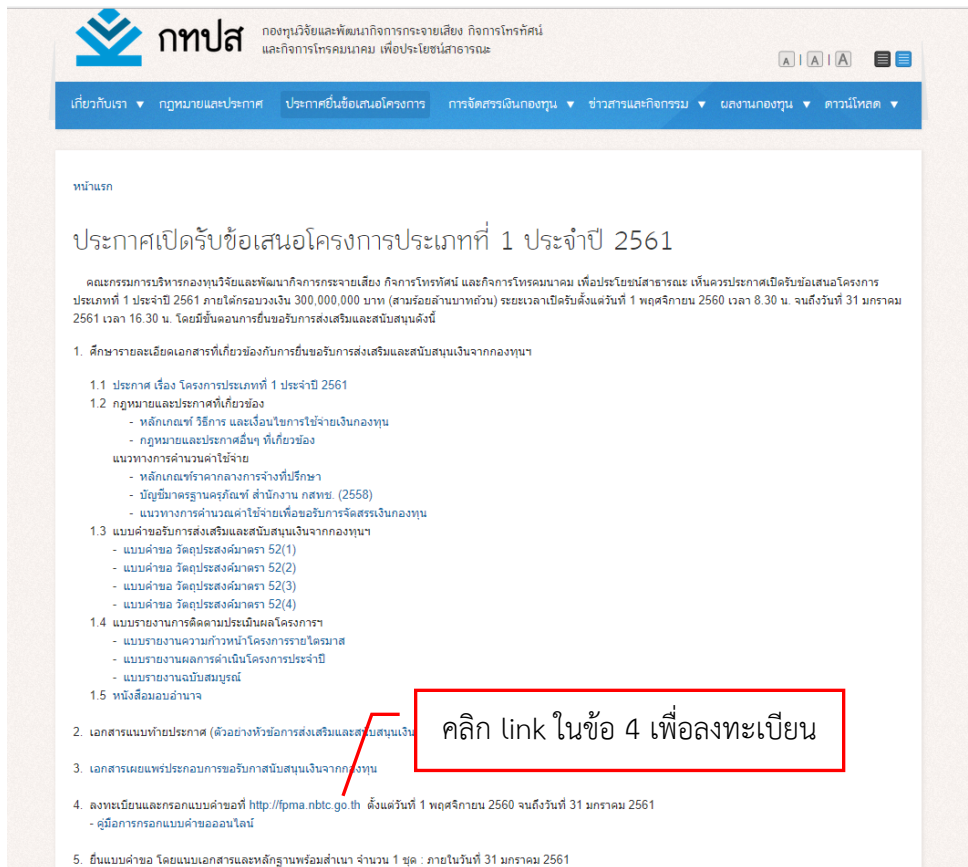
กทปส กองทุนวิจัยและพัฒนากิจการกระจายเสียง กิจการโทรทัศน์ และกิจการโทรคมนาคม เพื่อประโยชน์สาธารณะ

A | A | A

เกี่ยวกับเรา ▼ กฎหมายและประกาศ ประกาศยื่นข้อเสนอโครงการ การจัดสรรเงินกองทุน ▼ ข่าวสารและกิจกรรม ▼ ผลงานกองทุน ▼ ดาวน์โหลด ▼

หน้าแรก

ประกาศเปิดรับข้อเสนอโครงการประเภทที่ 1 ประจำปี 2561

คณะกรรมการบริหารกองทุนวิจัยและพัฒนากิจการกระจายเสียง กิจการโทรทัศน์ และกิจการโทรคมนาคม เพื่อประโยชน์สาธารณะ เห็นควรประกาศเปิดรับข้อเสนอโครงการประเภทที่ 1 ประจำปี 2561 ภายใต้กรอบวงเงิน 300,000,000 บาท (สามร้อยล้านบาทถ้วน) ระยะเวลาเปิดรับตั้งแต่วันที่ 1 พฤศจิกายน 2560 เวลา 8.30 น. จนถึงวันที่ 31 มกราคม 2561 เวลา 16.30 น. โดยมีขั้นตอนการยื่นขอรับการส่งเสริมและสนับสนุนดังนี้

1. ศึกษารายละเอียดเอกสารที่เกี่ยวข้องกับการยื่นขอรับการส่งเสริมและสนับสนุนเงินจากกองทุนฯ

1.1 ประกาศ เรื่อง โครงการประเภทที่ 1 ประจำปี 2561
1.2 กฎหมายและประกาศที่เกี่ยวข้อง
- หลักเกณฑ์ วิธีการ และเงื่อนไขการใช้จ่ายเงินกองทุน
- กฎหมายและประกาศอื่นๆ ที่เกี่ยวข้อง
แนวทางการคำนวนค่าใช้จ่าย
- หลักเกณฑ์ราคากลางการจ้างที่ปรึกษา
- บัญชีมาตรฐานครุภัณฑ์ สำนักงาน กสทช. (2558)
- แนวทางการคำนวณค่าใช้จ่ายเพื่อขอรับการจัดสรรเงินกองทุน
1.3 แบบคำขอรับการส่งเสริมและสนับสนุนเงินจากกองทุนฯ
- แบบคำขอ วัตถุประสงค์มาตรา 52(1)
- แบบคำขอ วัตถุประสงค์มาตรา 52(2)
- แบบคำขอ วัตถุประสงค์มาตรา 52(3)
- แบบคำขอ วัตถุประสงค์มาตรา 52(4)
1.4 แบบรายงานการติดตามประเมินผลโครงการฯ
- แบบรายงานความก้าวหน้าโครงการรายไตรมาส
- แบบรายงานผลการดำเนินโครงการประจำปี
- แบบรายงานฉบับสมบูรณ์
1.5 หนังสือมอบอำนาจ

2. เอกสารแนบท้ายประกาศ (ตัวอย่างหัวข้อการส่งเสริมและสนับสนุนเงิน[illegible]

คลิก link ในข้อ 4 เพื่อลงทะเบียน

3. เอกสารเผยแพร่ประกอบการขอรับการสนับสนุนเงินจากกองทุน

4. ลงทะเบียนและกรอกแบบคำขอที่ http://fpma.nbtc.go.th ตั้งแต่วันที่ 1 พฤศจิกายน 2560 จนถึงวันที่ 31 มกราคม 2561
- คู่มือการกรอกแบบคำขอออนไลน์

5. ยื่นแบบคำขอ โดยแนบเอกสารและหลักฐานพร้อมสำเนา จำนวน 1 ชุด : ภายในวันที่ 31 มกราคม 2561